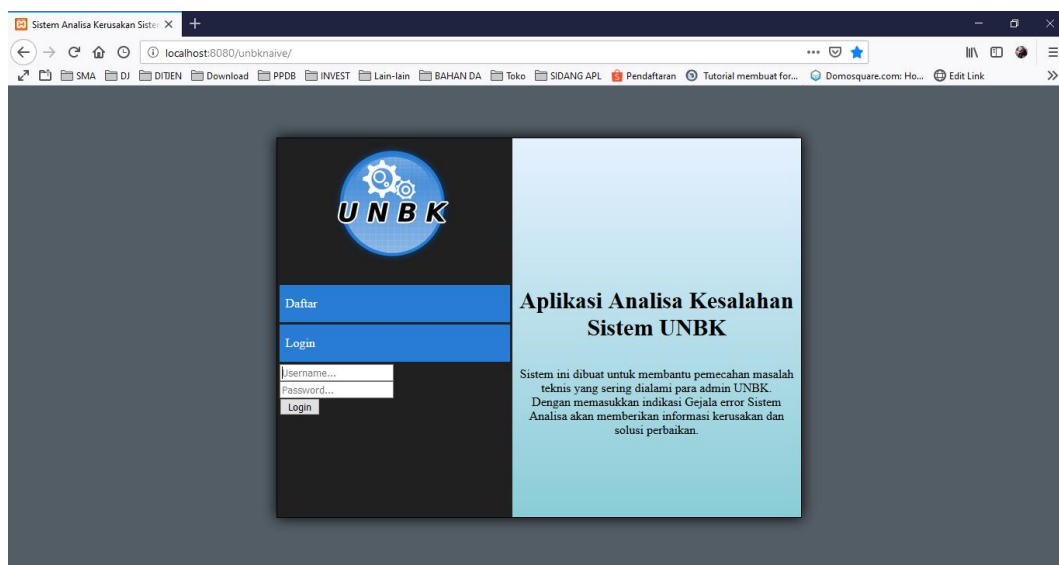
Sistem Analisa Kerusakan Sister ×

localhost:8080/unbknaive/

SMA DJ DITJEN Download PPDB INVEST Lain-lain BAHAN DA Toko SIDANG APL Pendaftaran Tutorial membuat for... Domosquare.com: Ho... Edit Link

UNBK

Daftar

Login

Username...
Password...
Login

Aplikasi Analisa Kesalahan Sistem UNBK

Sistem ini dibuat untuk membantu pemecahan masalah teknis yang sering dialami para admin UNBK. Dengan memasukkan indikasi Gejala error Sistem Analisa akan memberikan informasi kerusakan dan solusi perbaikan.